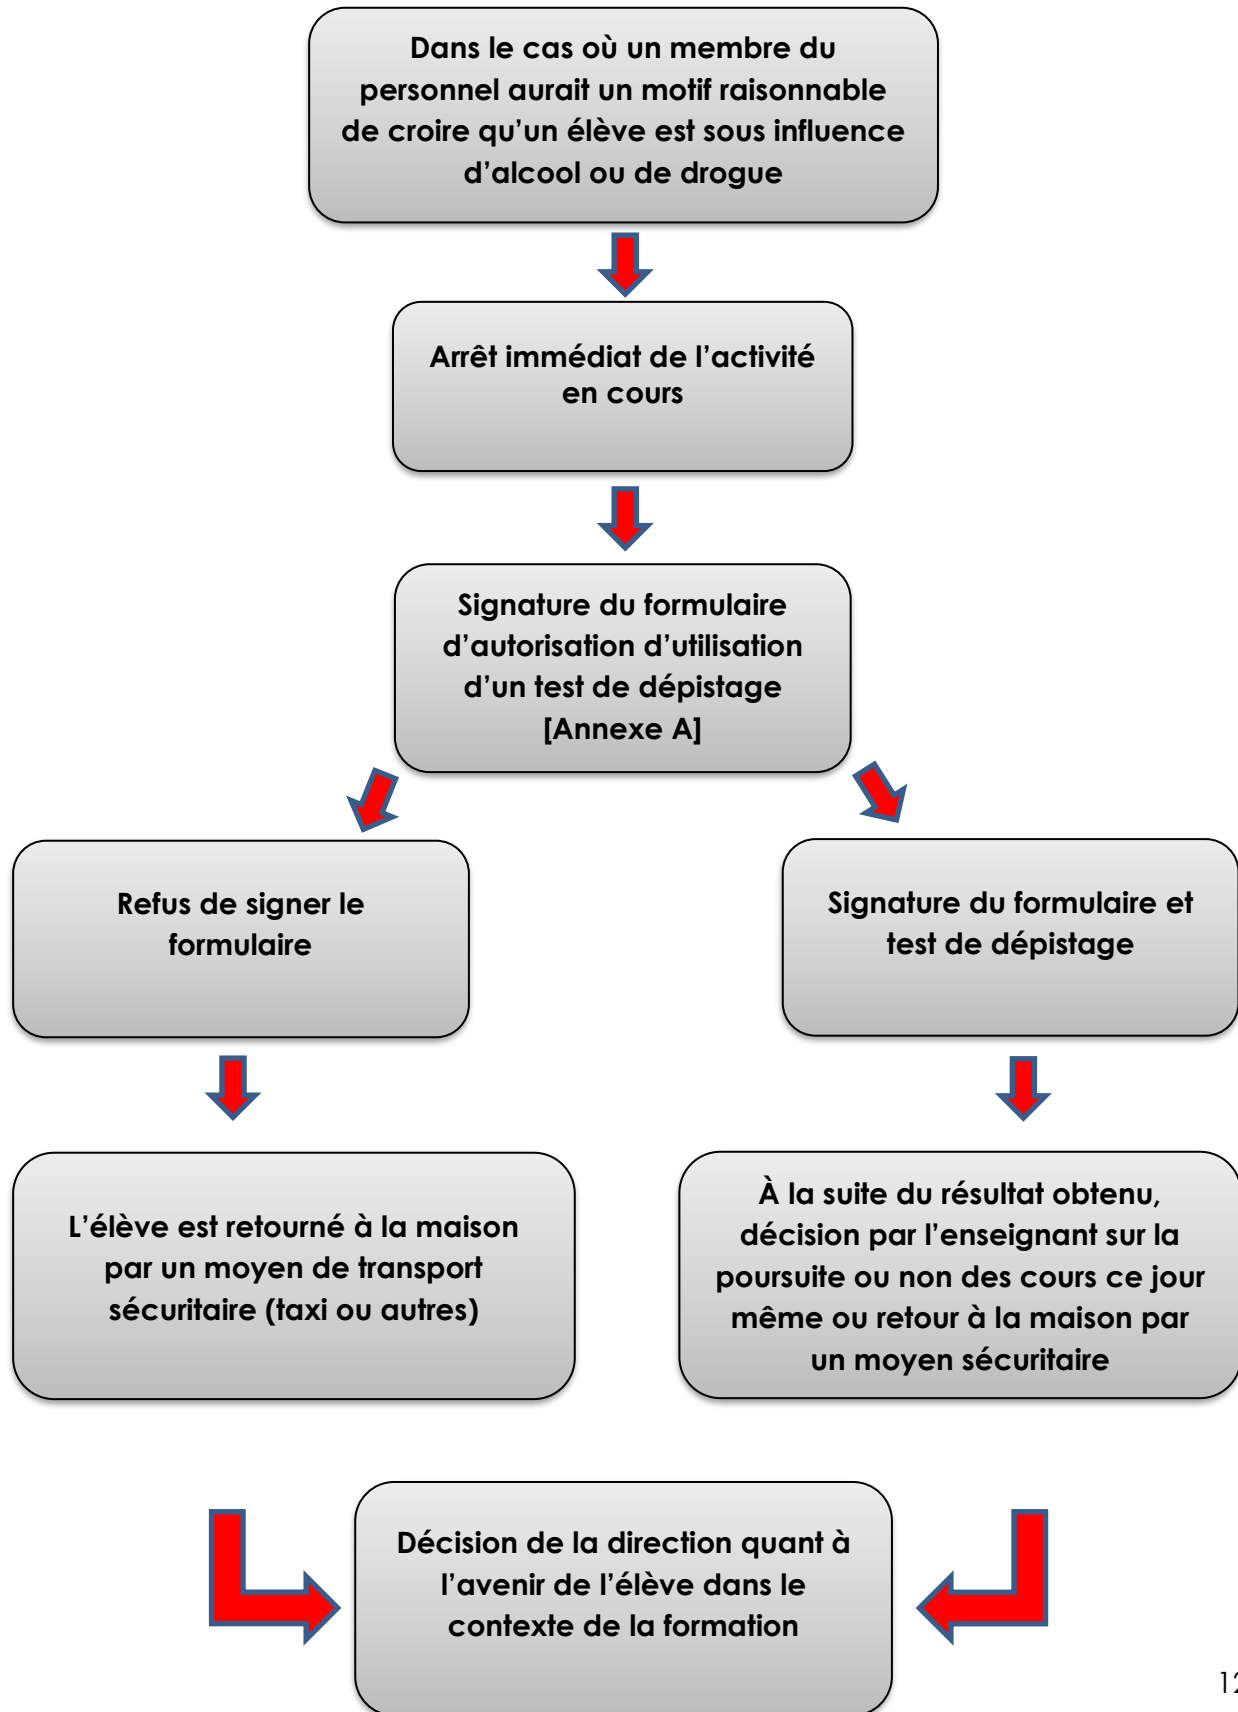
Dans le cas où un membre du personnel aurait un motif raisonnable de croire qu'un élève est sous influence d'alcool ou de drogue

Arrêt immédiat de l'activité en cours

Signature du formulaire d'autorisation d'utilisation d'un test de dépistage [Annexe A]

Refus de signer le formulaire

Signature du formulaire et test de dépistage

L'élève est retourné à la maison par un moyen de transport sécuritaire (taxi ou autres)

À la suite du résultat obtenu, décision par l'enseignant sur la poursuite ou non des cours ce jour même ou retour à la maison par un moyen sécuritaire

Décision de la direction quant à l'avenir de l'élève dans le contexte de la formation

1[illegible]